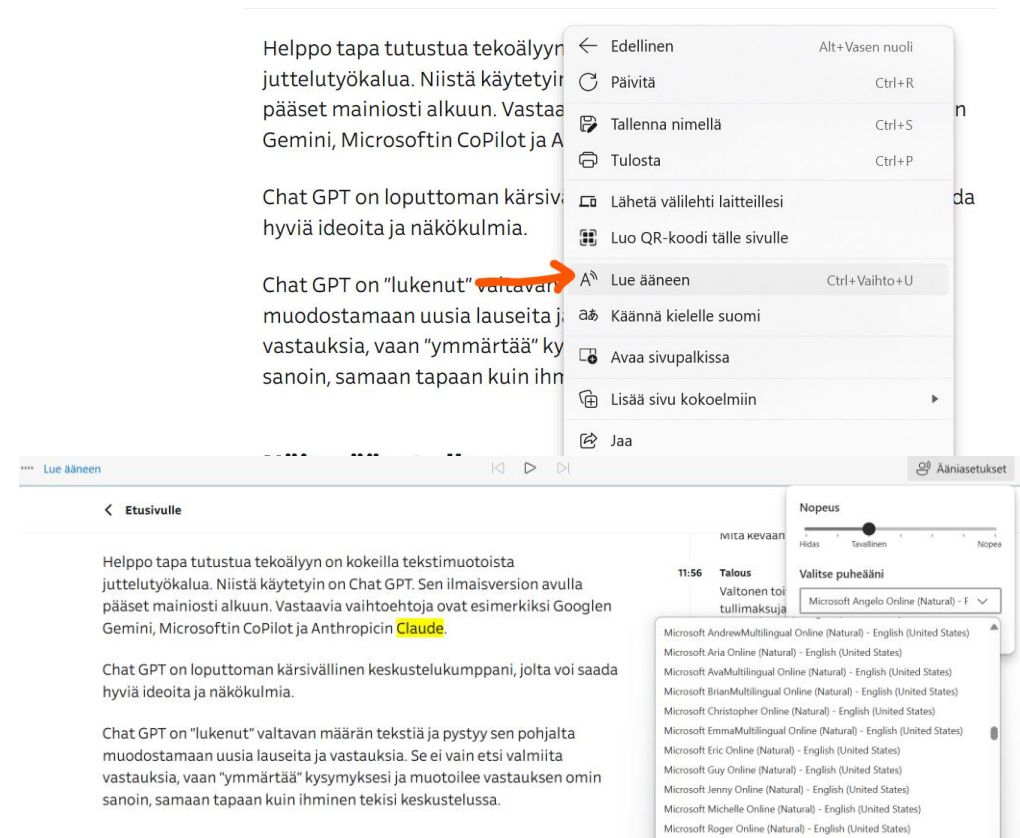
Helppo tapa tutustua tekoälyyn juttelutyökalua. Niistä käytetyin pääset mainiosti alkuun. Vastaa Gemini, Microsoftin CoPilot ja A

Chat GPT on loputtoman kärsivä hyviä ideoita ja näkökulmia.

Chat GPT on "lukenut" valtavan muodostamaan uusia lauseita ja vastauksia, vaan "ymmärtää" ky sanoin, samaan tapaan kuin ihm

← Edellinen Alt+Vasen nuoli
Päivitä Ctrl+R
Tallenna nimellä Ctrl+S
Tulosta Ctrl+P
Lähetä välilehti laitteillesi
Luo QR-koodi tälle sivulle
Lue ääneen Ctrl+Vaihto+U
Käännä kielelle suomi
Avaa sivupalkissa
Lisää sivu kokoelmiin
Jaa

Lue ääneen
Ääniasetukset

< Etusivulle

Helppo tapa tutustua tekoälyyn on kokeilla tekstimuotoista juttelutyökalua. Niistä käytetyin on Chat GPT. Sen ilmaisversion avulla pääset mainiosti alkuun. Vastaavia vaihtoehtoja ovat esimerkiksi Googlen Gemini, Microsoftin CoPilot ja Anthropicin Claude.

Chat GPT on loputtoman kärsivällinen keskustelukumppani, jolta voi saada hyviä ideoita ja näkökulmia.

Chat GPT on "lukenut" valtavan määrän tekstiä ja pystyy sen pohjalta muodostamaan uusia lauseita ja vastauksia. Se ei vain etsi valmiita vastauksia, vaan "ymmärtää" kysymyksesi ja muotoilee vastauksen omin sanoin, samaan tapaan kuin ihminen tekisi keskustelussa.

Mitä kevään
11:56 Talous
Valtonen to
tullimaksuja

Nopeus
Hidas Tavallinen Nopea
Valitse puheääni
Microsoft Angelo Online (Natural) - E
Microsoft AndrewMultilingual Online (Natural) - English (United States)
Microsoft Aria Online (Natural) - English (United States)
Microsoft AvaMultilingual Online (Natural) - English (United States)
Microsoft BrianMultilingual Online (Natural) - English (United States)
Microsoft Christopher Online (Natural) - English (United States)
Microsoft EmmaMultilingual Online (Natural) - English (United States)
Microsoft Eric Online (Natural) - English (United States)
Microsoft Guy Online (Natural) - English (United States)
Microsoft Jenny Online (Natural) - English (United States)
Microsoft Michelle Online (Natural) - English (United States)
Microsoft Roger Online (Natural) - English (United States)